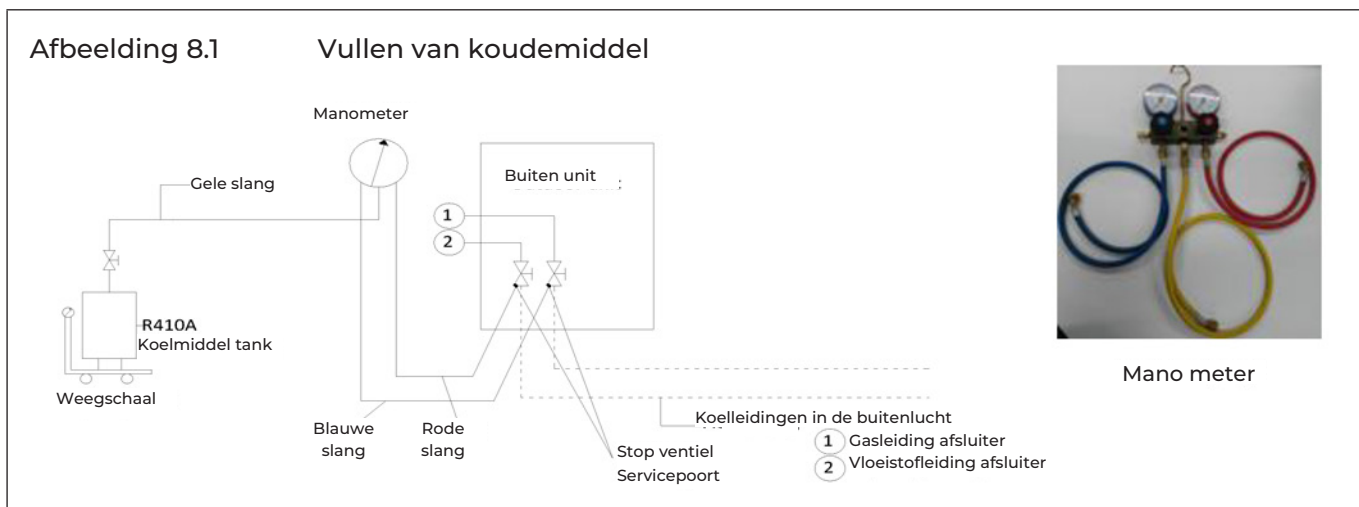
Afbeelding 8.1 Vullen van koudemiddel

Manometer

Gele slang

Buiten unit

1

2

R410A
Koelmiddel tank

Weegschaal

Blauwe slang

Rode slang

Stop ventiel
Servicepoort

Koelleidingen in de buitenlucht

1 Gasleiding afsluiter
2 Vloeistofleiding afsluiter

Mano meter